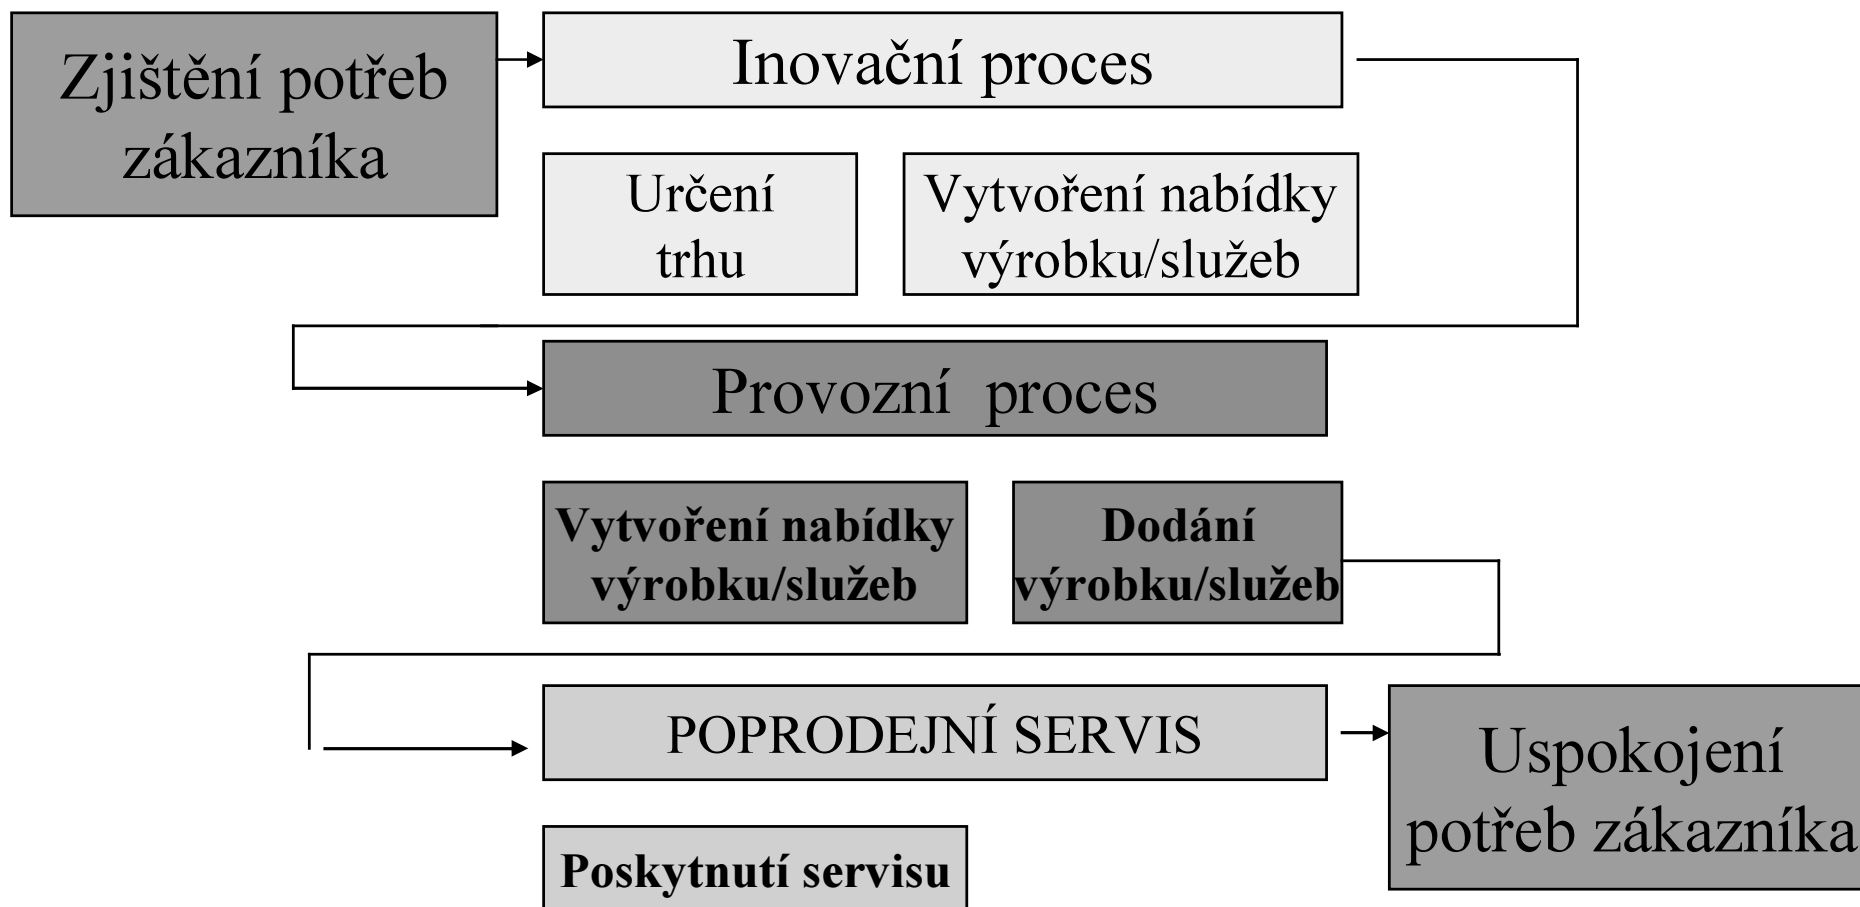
Zjištění potřeb zákazníka

Inovační proces

Určení trhu

Vytvoření nabídky výrobku/služeb

Provozní proces

Vytvoření nabídky výrobku/služeb

Dodání výrobku/služeb

POPRODEJNÍ SERVIS

Uspokojení potřeb zákazníka

Poskytnutí servisu